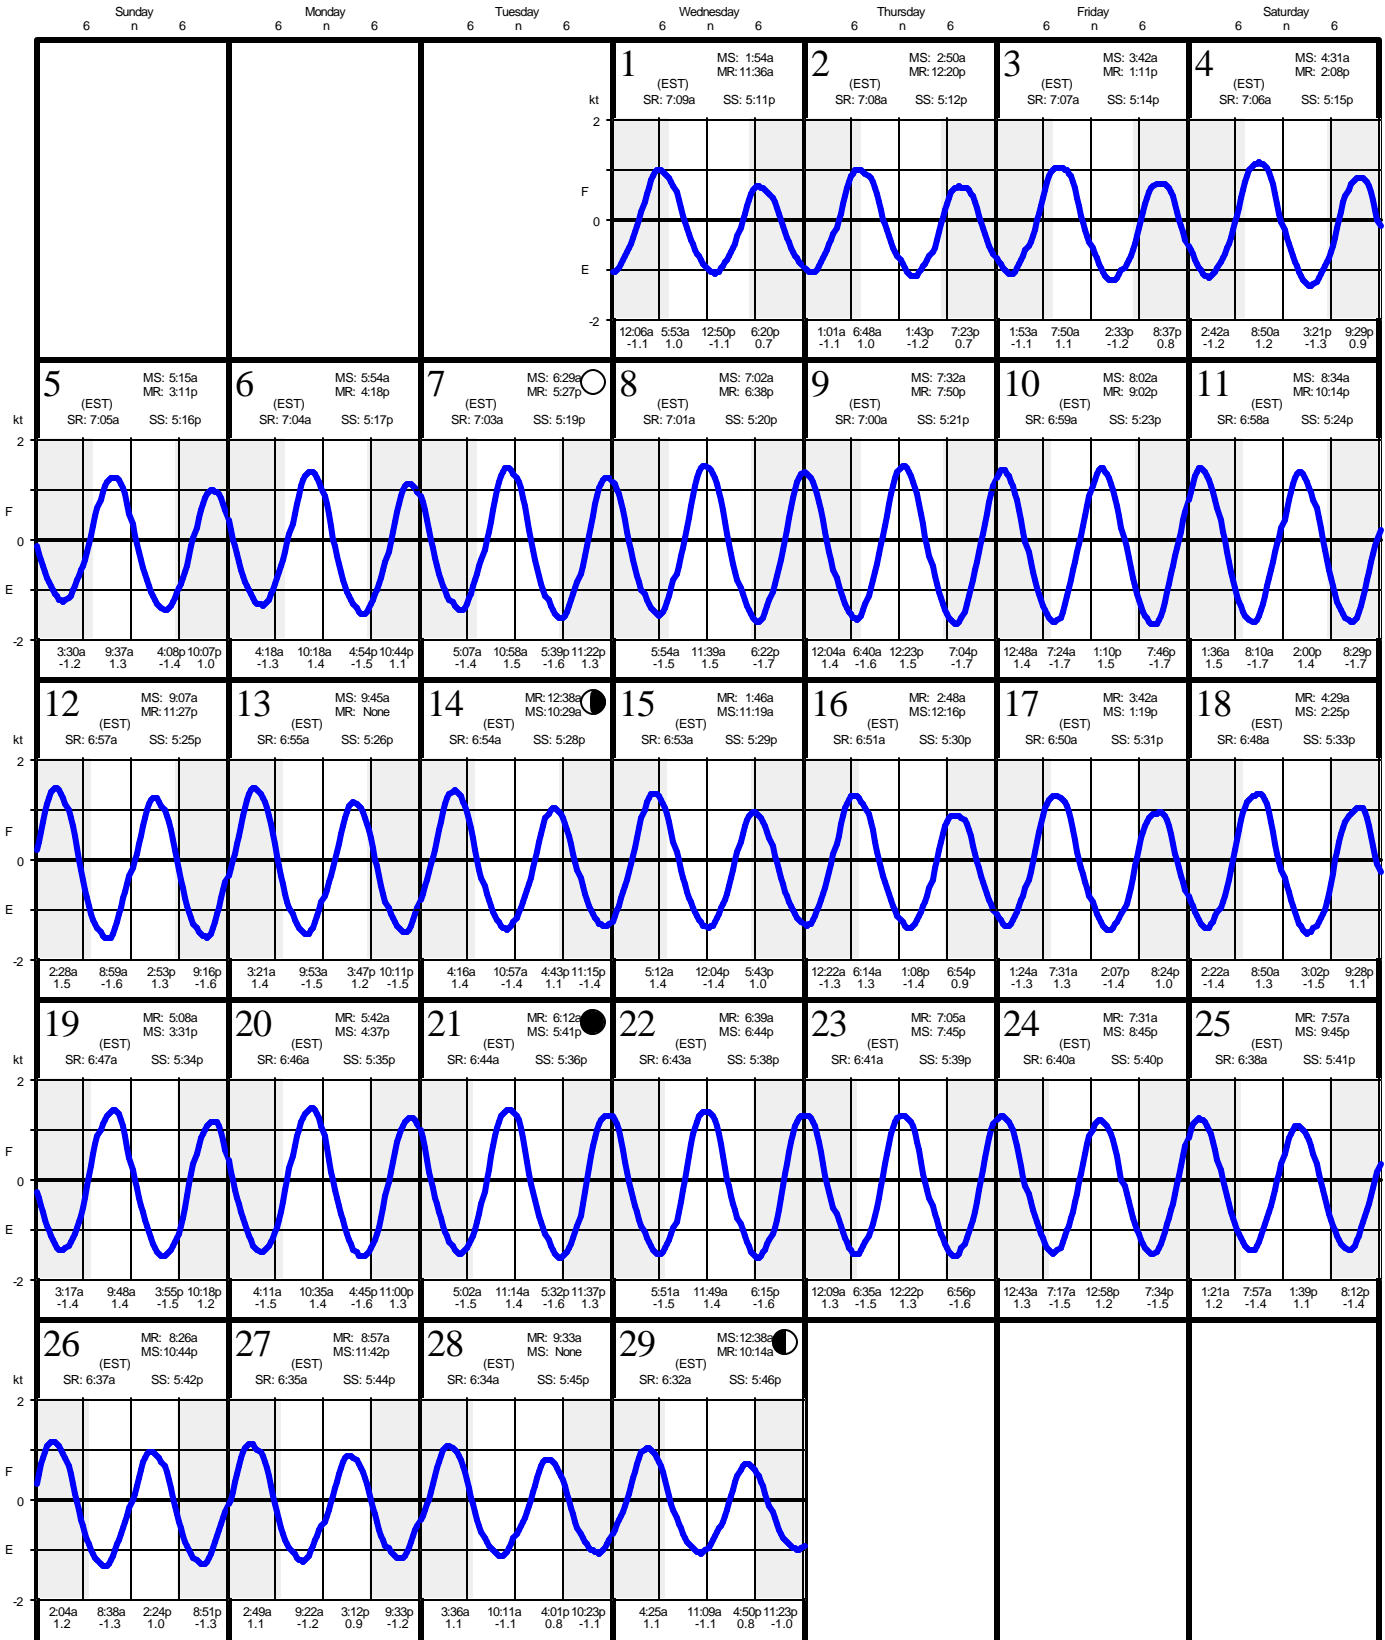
Sunday 6 n 6 | Monday 6 n 6 | Tuesday 6 n 6 | Wednesday 6 n 6 | Thursday 6 n 6 | Friday 6 n 6 | Saturday 6 n 6

1 MS: 1:54a MR: 11:36a (EST) SR: 7:09a SS: 5:11p
kt 2 F 0 E -2
12:06a -1.1 5:53a 1.0 12:50p -1.1 6:20p 0.7

2 MS: 2:50a MR: 12:20p (EST) SR: 7:08a SS: 5:12p
1:01a -1.1 6:48a 1.0 1:43p -1.2 7:23p 0.7

3 MS: 3:42a MR: 1:11p (EST) SR: 7:07a SS: 5:14p
1:53a -1.1 7:50a 1.1 2:33p -1.2 8:37p 0.8

4 MS: 4:31a MR: 2:08p (EST) SR: 7:06a SS: 5:15p
2:42a -1.2 8:50a 1.2 3:21p -1.3 9:29p 0.9

5 MS: 5:15a MR: 3:11p (EST) SR: 7:05a SS: 5:16p
kt 2 F 0 E -2
3:30a -1.2 9:37a 1.3 4:08p -1.4 10:07p 1.0

6 MS: 5:54a MR: 4:18p (EST) SR: 7:04a SS: 5:17p
4:18a -1.3 10:18a 1.4 4:54p -1.5 10:44p 1.1

7 MS: 6:29a MR: 5:27p (EST) SR: 7:03a SS: 5:19p
5:07a -1.4 10:58a 1.5 5:39p -1.6 11:22p 1.3

8 MS: 7:02a MR: 6:38p (EST) SR: 7:01a SS: 5:20p
5:54a -1.5 11:39a 1.5 6:22p -1.7

9 MS: 7:32a MR: 7:50p (EST) SR: 7:00a SS: 5:21p
12:04a 1.4 6:40a -1.6 12:23p 1.5 7:04p -1.7

10 MS: 8:02a MR: 9:02p (EST) SR: 6:59a SS: 5:23p
12:48a 1.4 7:24a -1.7 1:10p 1.5 7:46p -1.7

11 MS: 8:34a MR: 10:14p (EST) SR: 6:58a SS: 5:24p
1:36a 1.5 8:10a -1.7 2:00p 1.4 8:29p -1.7

12 MS: 9:07a MR: 11:27p (EST) SR: 6:57a SS: 5:25p
kt 2 F 0 E -2
2:28a 1.5 8:59a -1.6 2:53p 1.3 9:16p -1.6

13 MS: 9:45a MR: None (EST) SR: 6:55a SS: 5:26p
3:21a 1.4 9:53a -1.5 3:47p 1.2 10:11p -1.5

14 MR: 12:38a MS: 10:29a (EST) SR: 6:54a SS: 5:28p
4:16a 1.4 10:57a -1.4 4:43p 1.1 11:15p -1.4

15 MR: 1:46a MS: 11:19a (EST) SR: 6:53a SS: 5:29p
5:12a 1.4 12:04p -1.4 5:43p 1.0

16 MR: 2:48a MS: 12:16p (EST) SR: 6:51a SS: 5:30p
12:22a -1.3 6:14a 1.3 1:08p -1.4 6:54p 0.9

17 MR: 3:42a MS: 1:19p (EST) SR: 6:50a SS: 5:31p
1:24a -1.3 7:31a 1.3 2:07p -1.4 8:24p 1.0

18 MR: 4:29a MS: 2:25p (EST) SR: 6:48a SS: 5:33p
2:22a -1.4 8:50a 1.3 3:02p -1.5 9:28p 1.1

19 MR: 5:08a MS: 3:31p (EST) SR: 6:47a SS: 5:34p
kt 2 F 0 E -2
3:17a -1.4 9:48a 1.4 3:55p -1.5 10:18p 1.2

20 MR: 5:42a MS: 4:37p (EST) SR: 6:46a SS: 5:35p
4:11a -1.5 10:35a 1.4 4:45p -1.6 11:00p 1.3

21 MR: 6:12a MS: 5:41p (EST) SR: 6:44a SS: 5:36p
5:02a -1.5 11:14a 1.4 5:32p -1.6 11:37p 1.3

22 MR: 6:39a MS: 6:44p (EST) SR: 6:43a SS: 5:38p
5:51a -1.5 11:49a 1.4 6:15p -1.6

23 MR: 7:05a MS: 7:45p (EST) SR: 6:41a SS: 5:39p
12:09a 1.3 6:35a -1.5 12:22p 1.3 6:56p -1.6

24 MR: 7:31a MS: 8:45p (EST) SR: 6:40a SS: 5:40p
12:43a 1.3 7:17a -1.5 12:58p 1.2 7:34p -1.5

25 MR: 7:57a MS: 9:45p (EST) SR: 6:38a SS: 5:41p
1:21a 1.2 7:57a -1.4 1:39p 1.1 8:12p -1.4

26 MR: 8:26a MS: 10:44p (EST) SR: 6:37a SS: 5:42p
kt 2 F 0 E -2
2:04a 1.2 8:38a -1.3 2:24p 1.0 8:51p -1.3

27 MR: 8:57a MS: 11:42p (EST) SR: 6:35a SS: 5:44p
2:49a 1.1 9:22a -1.2 3:12p 0.9 9:33p -1.2

28 MR: 9:33a MS: None (EST) SR: 6:34a SS: 5:45p
3:36a 1.1 10:11a -1.1 4:01p 0.8 10:23p -1.1

29 MS: 12:38a MR: 10:14a (EST) SR: 6:32a SS: 5:46p
4:25a 1.1 11:09a -1.1 4:50p 0.8 11:23p -1.0